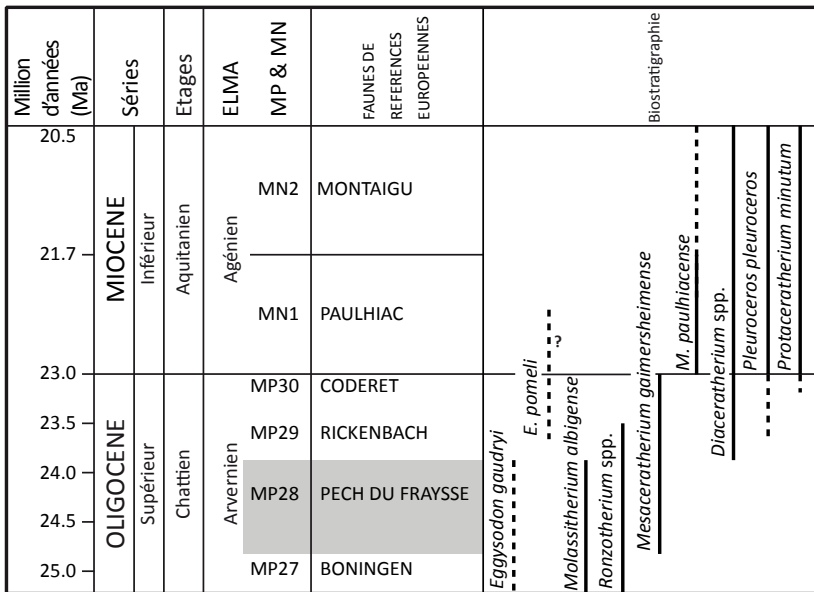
| Million d'années (Ma) | Séries | | Etages | ELMA | MP & MN | FAUNES DE REFERENCES EUROPEENNES | Biostratigraphie |
|---|---|---|---|---|---|---|---|
| 20.5 | MIOCENE | Inférieur | Aquitanien | Agénien | MN2 | MONTAIGU | |
| 21.7 | | | | | MN1 | PAULHIAC | |
| 23.0 | OLIGOCENE | Supérieur | Chattien | Arvernien | MP30 | CODERET | |
| 23.5 | | | | | MP29 | RICKENBACH | |
| 24.0 | | | | | MP28 | PECH DU FRAYSSE | |
| 24.5 | | | | | | | |
| 25.0 | | | | | MP27 | BONINGEN | |

Eggysodon gaudryi
E. pomeli
?
Molassitherium albigense
Ronzotherium spp.
Mesaceratherium gaimersheimense
M. paulhiacense
Diaceratherium spp.
Pleuroceros pleuroceros
Protaceratherium minutum